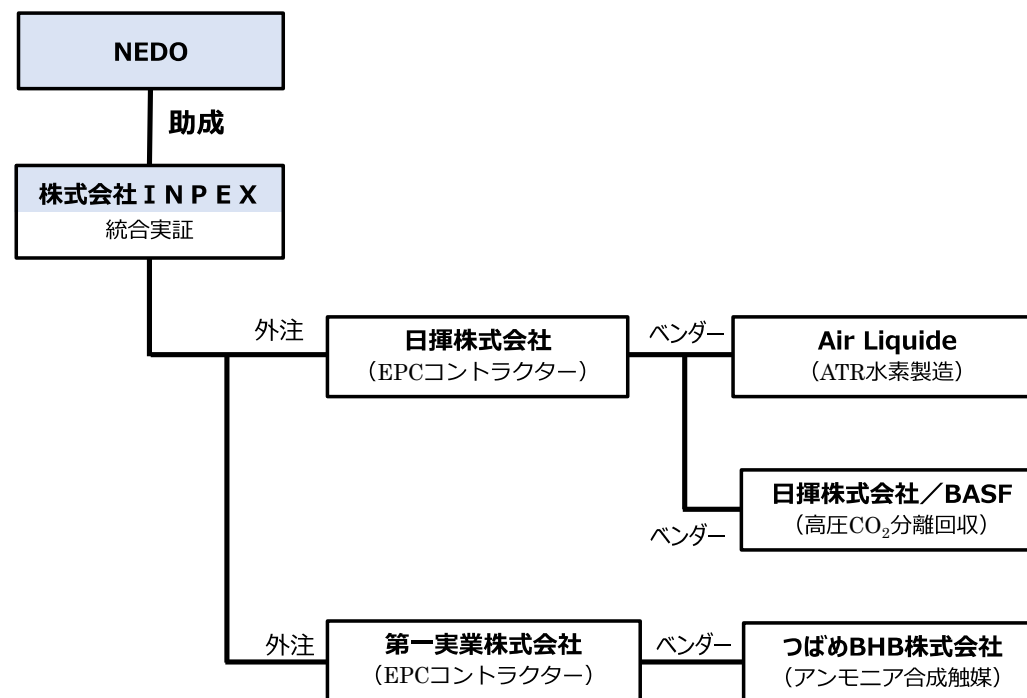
NEDO

助成

株式会社ＩＮＰＥＸ
統合実証

外注

日揮株式会社
（EPCコントラクター）

ベンダー

Air Liquide
（ATR水素製造）

ベンダー

日揮株式会社／BASF
（高圧$CO_2$分離回収）

外注

第一実業株式会社
（EPCコントラクター）

ベンダー

つばめBHB株式会社
（アンモニア合成触媒）